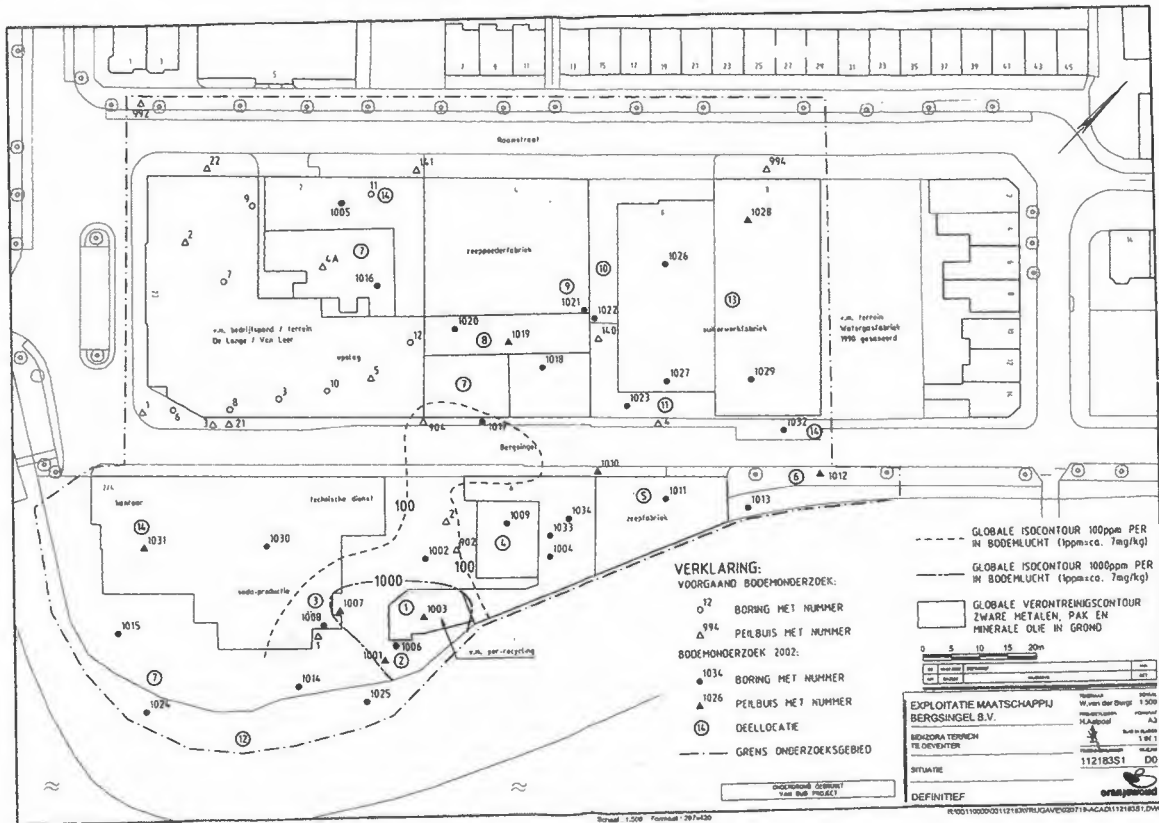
VERKLARING:
VOORGAAND BODEMONDERZOEK:
$o^{12}$ BORING MET NUMMER
$\Delta^{994}$ PEILBUIS MET NUMMER
BODEMONDERZOEK 2002:
$\bullet^{1034}$ BORING MET NUMMER
$\blacktriangle^{1026}$ PEILBUIS MET NUMMER
(14) DEELLOCATIE
GRENS ONDERZOEKSGEBIED

GLOBALE ISOCONTOUR 100ppm PER IN BODEMLUCHT (1ppm=ca. 7mg/kg)
GLOBALE ISOCONTOUR 1000ppm PER IN BODEMLUCHT (1ppm=ca. 7mg/kg)
GLOBALE VERONTREINIGSCONTOUR ZWARE METALEN, PAK EN MINERALE OLIE IN GROND

0 5 10 15 20m

Roomstraat
zeeppoederfabriek
v.m. bedrijfspand / terrein De Lange / Van Leer
opslag
suikerwerkfabriek
v.m. terrein Watergasfabriek 1998 gesaneerd
Bergsingel
kantoor
technische dienst
zeepfabriek
soda-productie
v.m. per-recycling

100
1000
100

EXPLOITATIE MAATSCHAPPIJ BERGSINGEL B.V.
BEKZORA TERREIN TE DEVENTER
SITUATIE
DEFINITIEF
W.van der Bergt 1:500
H.Aalpoel
112183S1 D0
oranjewoud

ONDERGROND GEBRUIKT VAN BvB PROJECT

Schaal : 1:500 Formaat : 297x420